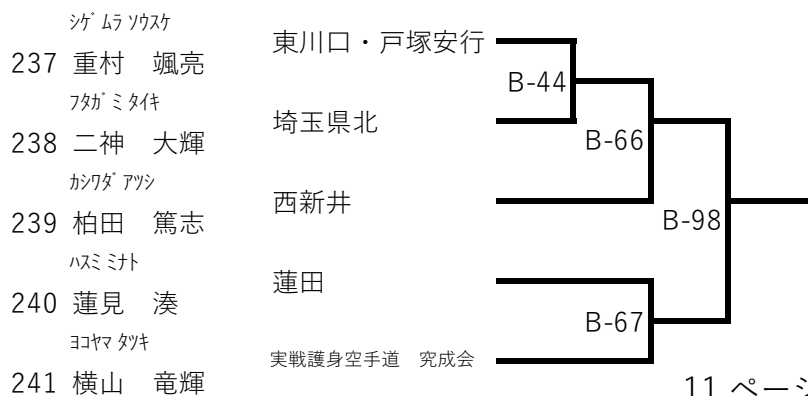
ｼｹﾞﾑﾗ ｿｳｽｹ
237 重村　颯亮
ﾌﾀｶﾞﾐ ﾀｲｷ
238 二神　大輝
ｶｼﾜﾀﾞ ｱﾂｼ
239 柏田　篤志
ﾊｽﾐ ﾐﾅﾄ
240 蓮見　湊
ﾖｺﾔﾏ ﾀﾂｷ
241 横山　竜輝

東川口・戸塚安行
埼玉県北
西新井
蓮田
実戦護身空手道　究成会

B-44
B-66
B-98
B-67

11 ペー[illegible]